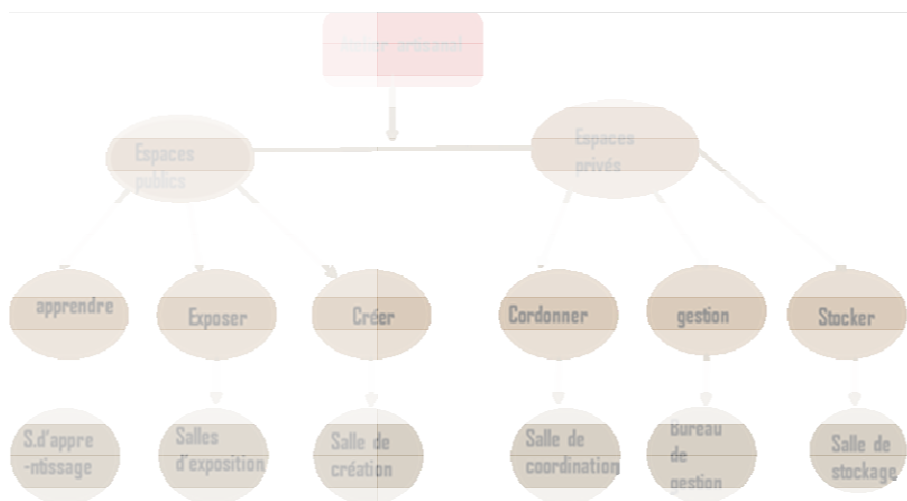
Atelier artisanal

Espaces publics

Espaces privés

apprendre

Exposer

Créer

Cordonner

gestion

Stocker

S.d'appre -ntissage

Salles d'exposition

Salle de création

Salle de coordination

Bureau de gestion

Salle de stockage